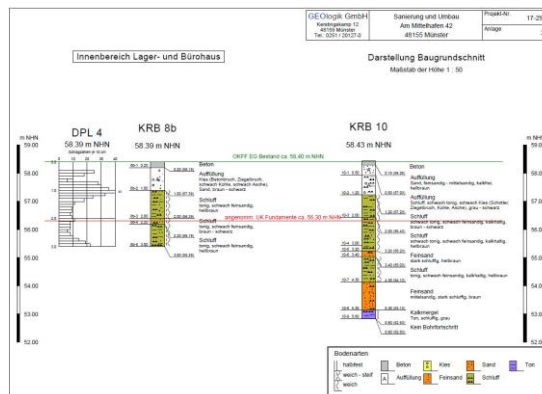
GEOlogik GmbH
Kerstingskamp 12
48155 Münster
Tel.: 0251 / 20127-0

Sanierung und Umbau
Am Mittelhafen 42
48155 Münster

Projekt-Nr. 17-25

Anlage 3

Innenbereich Lager- und Bürohaus

Darstellung Baugrundschnitt
Maßstab der Höhe 1 : 50

m NHN
59.00
58.00
57.00
56.00
55.00
54.00
53.00
52.00

DPL 4
58.39 m NHN
Schlagzahlen je 10 cm
0 10 20 30 40

KRB 8b
58.39 m NHN

KRB 10
58.43 m NHN

OKFF EG Bestand ca. 58.40 m NHN

angenomm. UK Fundamente ca. 56.30 m NHN

Beton
Auffüllung
Kies (Betonbruch, Ziegelbruch, schwach Kohle, schwach Asche), Sand, braun - schwarz
Schluff
tonig, schwach feinsandig, hellbraun
Schluff
tonig, schwach feinsandig, braun - schwarz
Schluff
tonig, schwach feinsandig, hellbraun

Beton
Auffüllung
Sand, feinsandig - mittelsandig, kalkhaltig, hellbraun
Auffüllung
Schluff, schwach tonig, schwach Kies (Schotter, Ziegelbruch, Kohle, Asche), grau - schwarz
Schluff
schwach tonig, schwach feinsandig, kalkhaltig, braun - schwarz
Schluff
schwach tonig, schwach feinsandig, kalkhaltig, hellbraun
Feinsand
stark schluffig, hellbraun
Schluff
tonig, schwach feinsandig, kalkhaltig, hellbraun
Feinsand
mittelsandig, stark schluffig, braun
Kalkmergel
Ton, schluffig, grau
Kein Bohrfortschritt

m NHN
59.00
58.00
57.00
56.00
55.00
54.00
53.00
52.00

Bodenarten
halbfest
weich - steif
weich
Beton
Auffüllung
Kies
Feinsand
Sand
Schluff
Ton